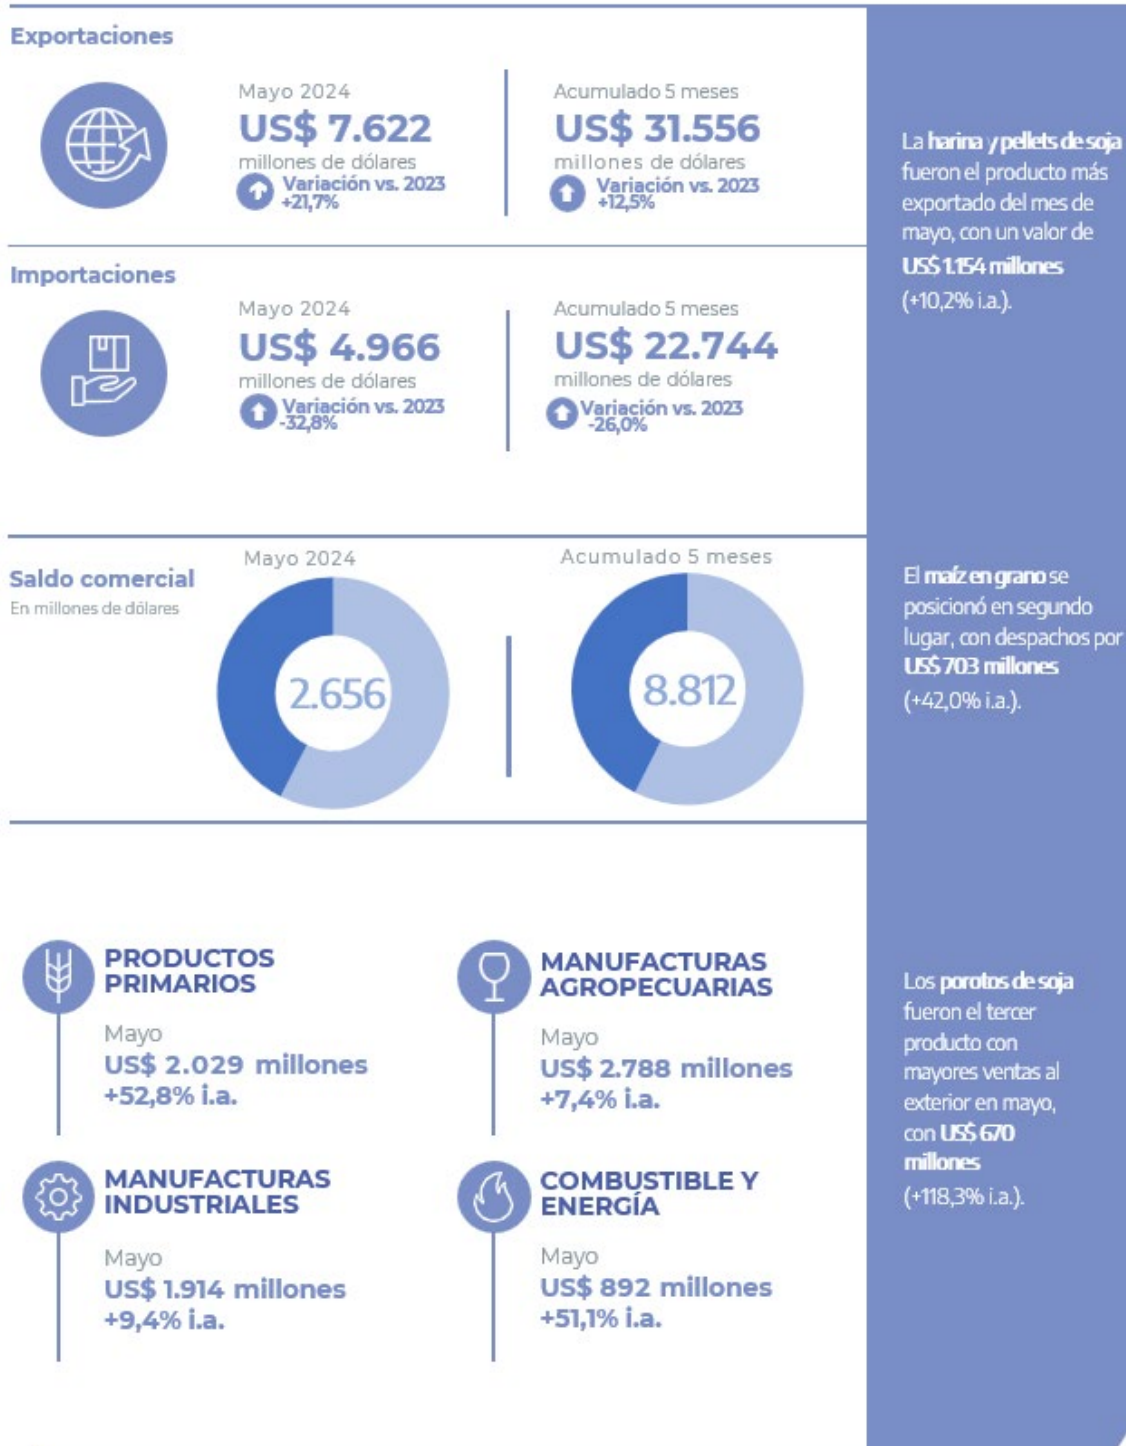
Exportaciones

Mayo 2024
US$ 7.622
millones de dólares
Variación vs. 2023
+21,7%

Acumulado 5 meses
US$ 31.556
millones de dólares
Variación vs. 2023
+12,5%

Importaciones

Mayo 2024
US$ 4.966
millones de dólares
Variación vs. 2023
-32,8%

Acumulado 5 meses
US$ 22.744
millones de dólares
Variación vs. 2023
-26,0%

Saldo comercial
En millones de dólares

Mayo 2024
2.656

Acumulado 5 meses
8.812

PRODUCTOS PRIMARIOS
Mayo
US$ 2.029 millones
+52,8% i.a.

MANUFACTURAS AGROPECUARIAS
Mayo
US$ 2.788 millones
+7,4% i.a.

MANUFACTURAS INDUSTRIALES
Mayo
US$ 1.914 millones
+9,4% i.a.

COMBUSTIBLE Y ENERGÍA
Mayo
US$ 892 millones
+51,1% i.a.

La harina y pellets de soja fueron el producto más exportado del mes de mayo, con un valor de US$ 1.154 millones (+10,2% i.a.).

El maíz en grano se posicionó en segundo lugar, con despachos por US$ 703 millones (+42,0% i.a.).

Los porotos de soja fueron el tercer producto con mayores ventas al exterior en mayo, con US$ 670 millones (+118,3% i.a.).